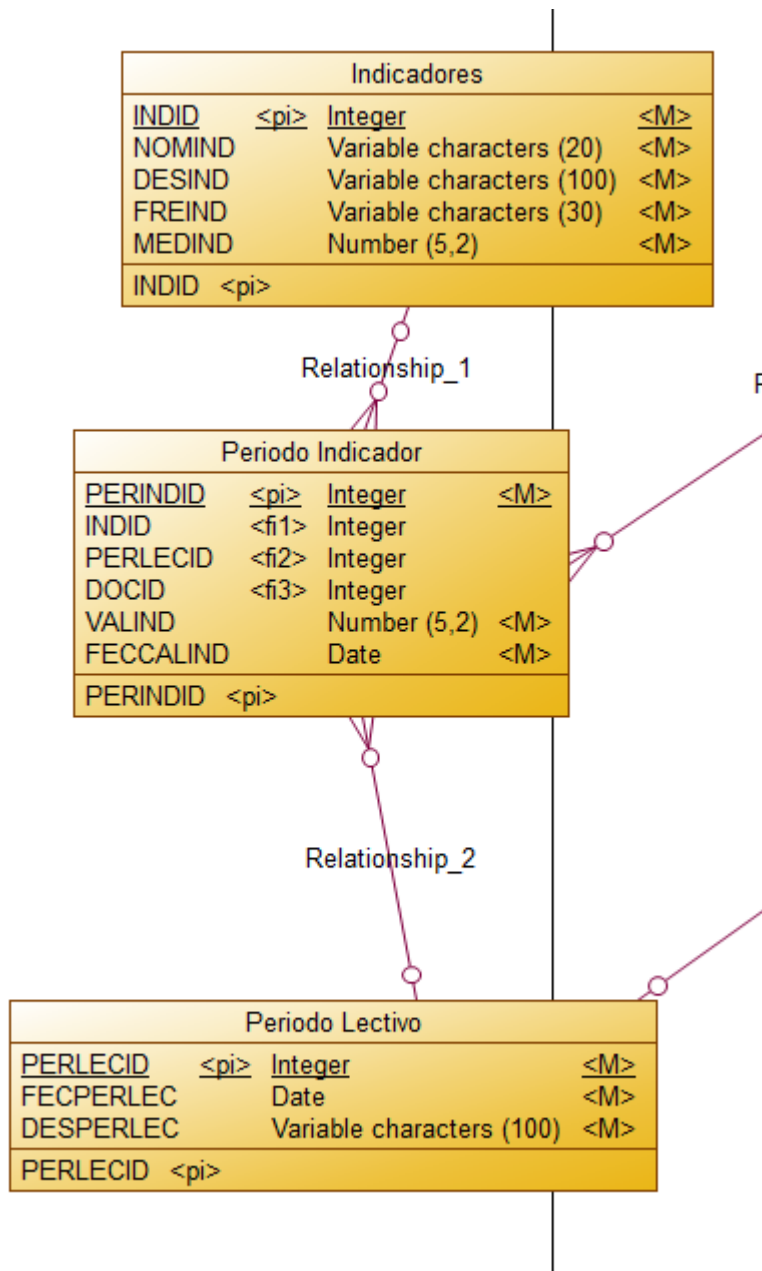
Indicadores

| INDID | <pi> | Integer | <M> |
|---|---|---|---|
| NOMIND | | Variable characters (20) | <M> |
| DESIND | | Variable characters (100) | <M> |
| FREIND | | Variable characters (30) | <M> |
| MEDIND | | Number (5,2) | <M> |

INDID <pi>

Relationship_1

P

Periodo Indicador

| PERINDID | <pi> | Integer | <M> |
|---|---|---|---|
| INDID | <fi1> | Integer | |
| PERLECID | <fi2> | Integer | |
| DOCID | <fi3> | Integer | |
| VALIND | | Number (5,2) | <M> |
| FECCALIND | | Date | <M> |

PERINDID <pi>

Relationship_2

Periodo Lectivo

| PERLECID | <pi> | Integer | <M> |
|---|---|---|---|
| FECPERLEC | | Date | <M> |
| DESPERLEC | | Variable characters (100) | <M> |

PERLECID <pi>